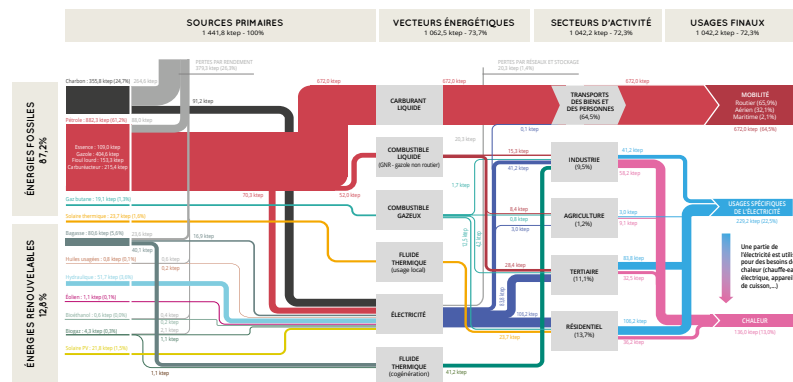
SOURCES PRIMAIRES
1 441,8 ktep - 100%

VECTEURS ÉNERGÉTIQUES
1 062,5 ktep - 73,7%

SECTEURS D'ACTIVITÉ
1 042,2 ktep - 72,3%

USAGES FINAUX
1 042,2 ktep - 72,3%

PERTES PAR RENDEMENT
379,3 ktep (26,3%)

PERTES PAR RÉSEAUX ET STOCKAGES
20,3 ktep (1,4%)

ÉNERGIES FOSSILES
87,2%

Charbon : 355,8 ktep (24,7%)
264,6 ktep
91,2 ktep
Pétrole : 882,3 ktep (61,2%)
86,0 ktep
Essence : 109,0 ktep
Gazole : 404,6 ktep
Fioul lourd : 153,3 ktep
Carburéacteur : 215,4 ktep
70,3 ktep
52,0 ktep
Gaz butane : 19,1 ktep (1,3%)
Solaire thermique : 23,7 ktep (1,6%)

ÉNERGIES RENOUVELABLES
12,8%

Bagasse : 80,6 ktep (5,6%)
40,1 ktep
23,5 ktep
16,9 ktep
Huiles usagées : 0,8 ktep (0,1%)
0,2 ktep
0,6 ktep
Hydroélectricité : 51,7 ktep (3,6%)
Éolien : 1,1 ktep (0,1%)
Bioéthanol : 0,6 ktep (0,0%)
0,4 ktep
0,2 ktep
Biogaz : 4,2 ktep (0,3%)
3,1 ktep
1,1 ktep
Solaire PV : 21,8 ktep (1,5%)
1,1 ktep

672,0 ktep
CARBURANT LIQUIDE
672,0 ktep
TRANSPORTS DES BIENS ET DES PERSONNES
(64,5%)
672,0 ktep
MOBILITÉ
Routier (65,9%)
Aérien (32,1%)
Maritime (2,1%)
672,0 ktep (64,5%)

COMBUSTIBLE LIQUIDE
(GNR - gazole non routier)
20,3 ktep
0,1 ktep
75,3 ktep
41,2 ktep
1,7 ktep
INDUSTRIE
(9,5%)
41,2 ktep
58,2 ktep

COMBUSTIBLE GAZEUX
8,4 ktep
3,8 ktep
0,0 ktep
AGRICULTURE
(1,2%)
3,0 ktep
9,1 ktep
USAGES SPÉCIFIQUES DE L'ÉLECTRICITÉ
229,2 ktep (22,0%)

Une partie de l'électricité est utili pour des besoins de chaleur (chauffe-ea électrique, apparei de cuisson,...)

FLUIDE THERMIQUE
(usage local)
17,4 ktep
12,1 ktep
26,4 ktep
TERTIAIRE
(11,1%)
83,8 ktep
32,5 ktep

ÉLECTRICITÉ
138,4 ktep
106,2 ktep
23,7 ktep
RÉSIDENTIEL
(13,7%)
106,2 ktep
36,2 ktep
CHALEUR
136,0 ktep (13,0%)

FLUIDE THERMIQUE
(cogénération)
41,2 ktep